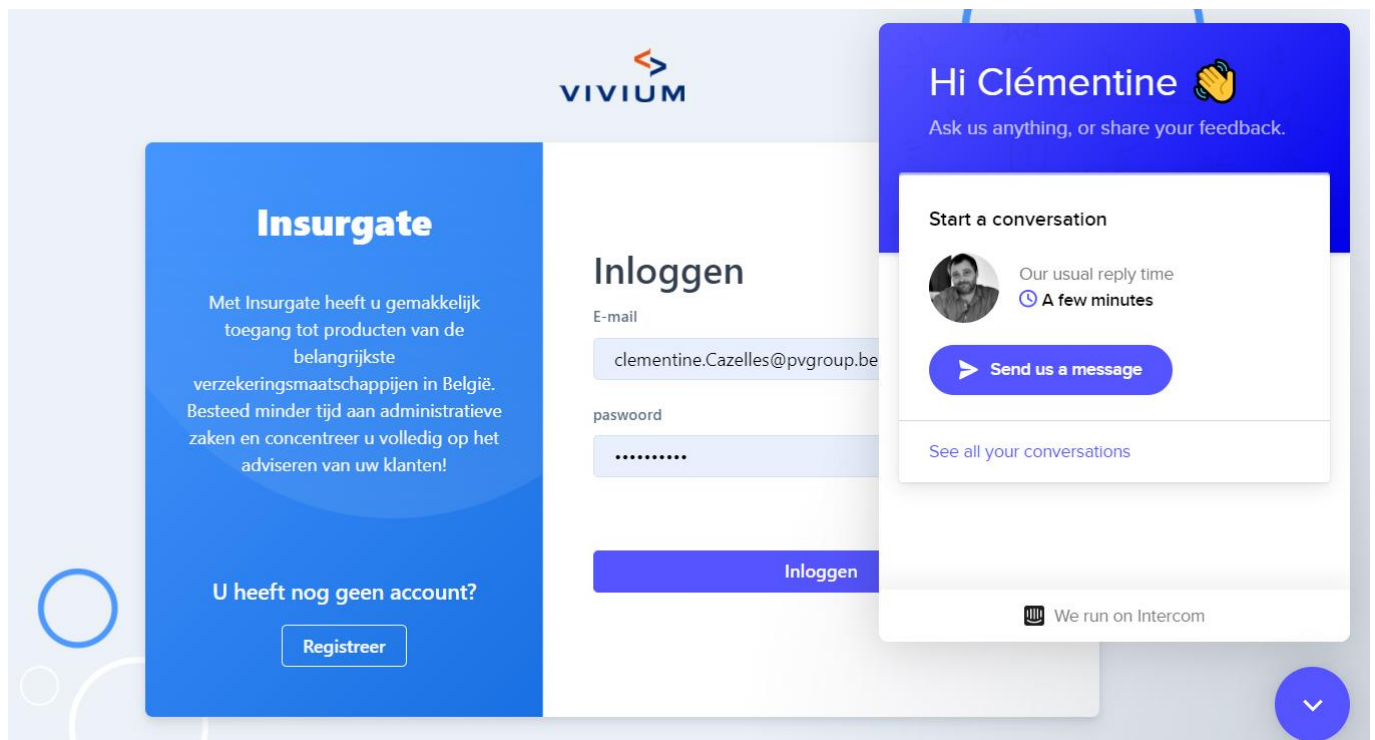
VIVIUM

Insurgate

Met Insurgate heeft u gemakkelijk toegang tot producten van de belangrijkste verzekeringsmaatschappijen in België. Besteed minder tijd aan administratieve zaken en concentreer u volledig op het adviseren van uw klanten!

U heeft nog geen account?

Registreer

Inloggen

E-mail

clementine.Cazelles@pvgroup.be

paswoord

••••••••••

Inloggen

Hi Clémentine 👋

Ask us anything, or share your feedback.

Start a conversation

Our usual reply time

A few minutes

Send us a message

See all your conversations

We run on Intercom